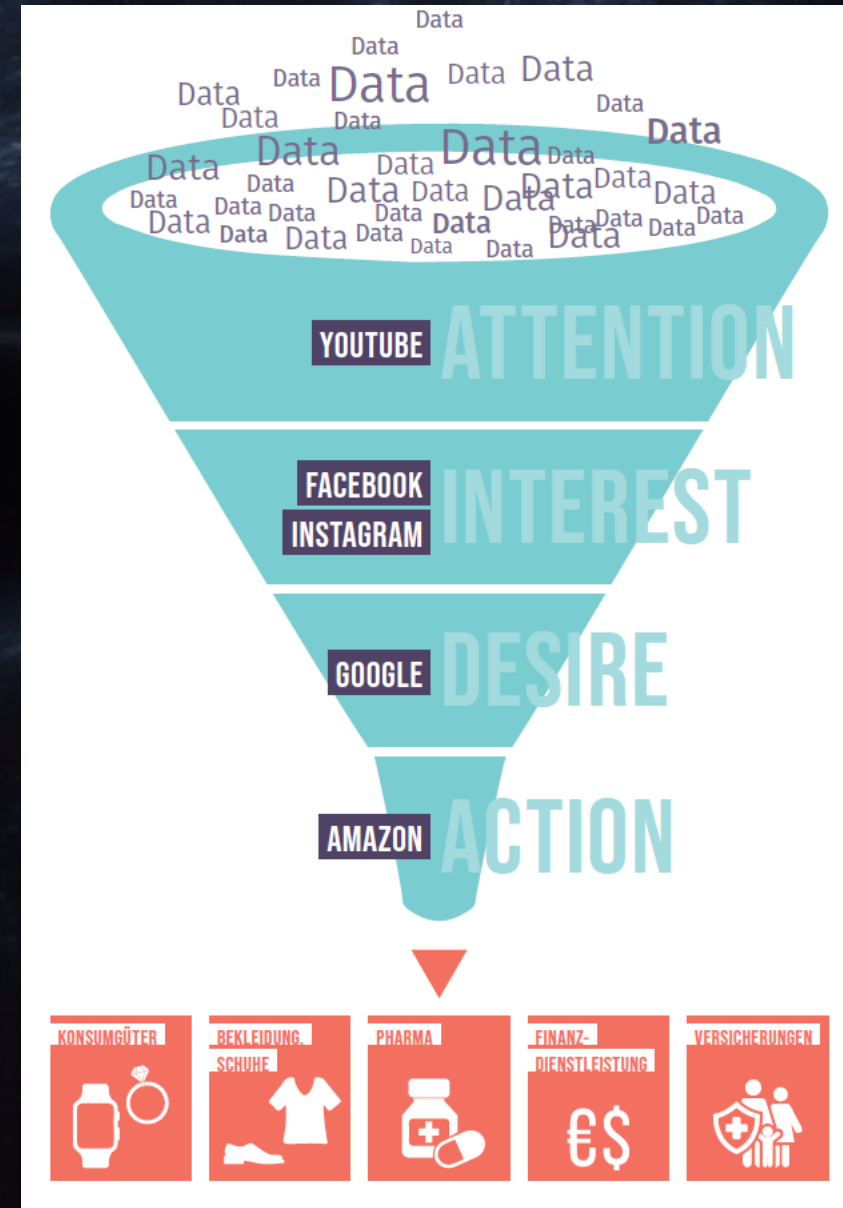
Data
Data
Data Data Data Data
Data
Data Data Data
Data Data Data Data Data Data
Data Data Data Data Data Data Data Data
Data Data Data Data Data Data Data Data Data Data Data
Data Data Data Data Data Data Data Data Data Data Data

YOUTUBE ATTENTION

FACEBOOK INSTAGRAM INTEREST

GOOGLE DESIRE

AMAZON ACTION

KONSUMGÜTER

BEKLEIDUNG, SCHUHE

PHARMA

FINANZ-DIENSTLEISTUNG

€$

VERSICHERUNGEN